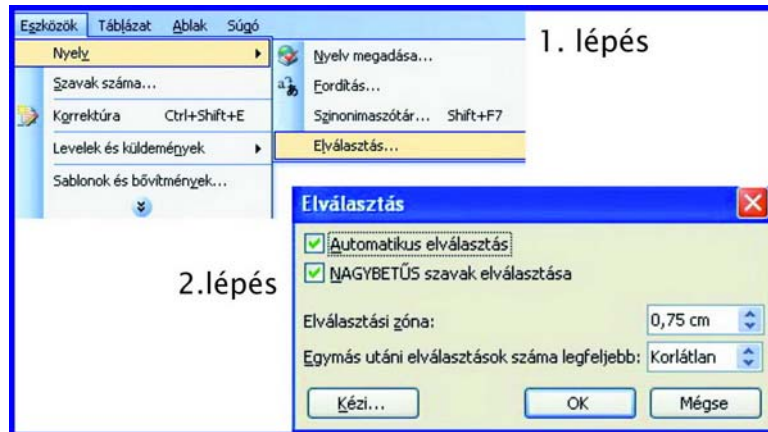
Eszközök Táblázat Ablak Súgó

Nyelv

Szavak száma...

Korrektúra Ctrl+Shift+E

Levelek és küldemények

Sablonok és bővítmények...

Nyelv megadása...

Fordítás...

Szinonimaszótár... Shift+F7

Elválasztás...

1. lépés

2.lépés

Elválasztás

Automatikus elválasztás

NAGYBETŰS szavak elválasztása

Elválasztási zóna: 0,75 cm

Egymás utáni elválasztások száma legfeljebb: Korlátlan

Kézi...

OK

Mégse